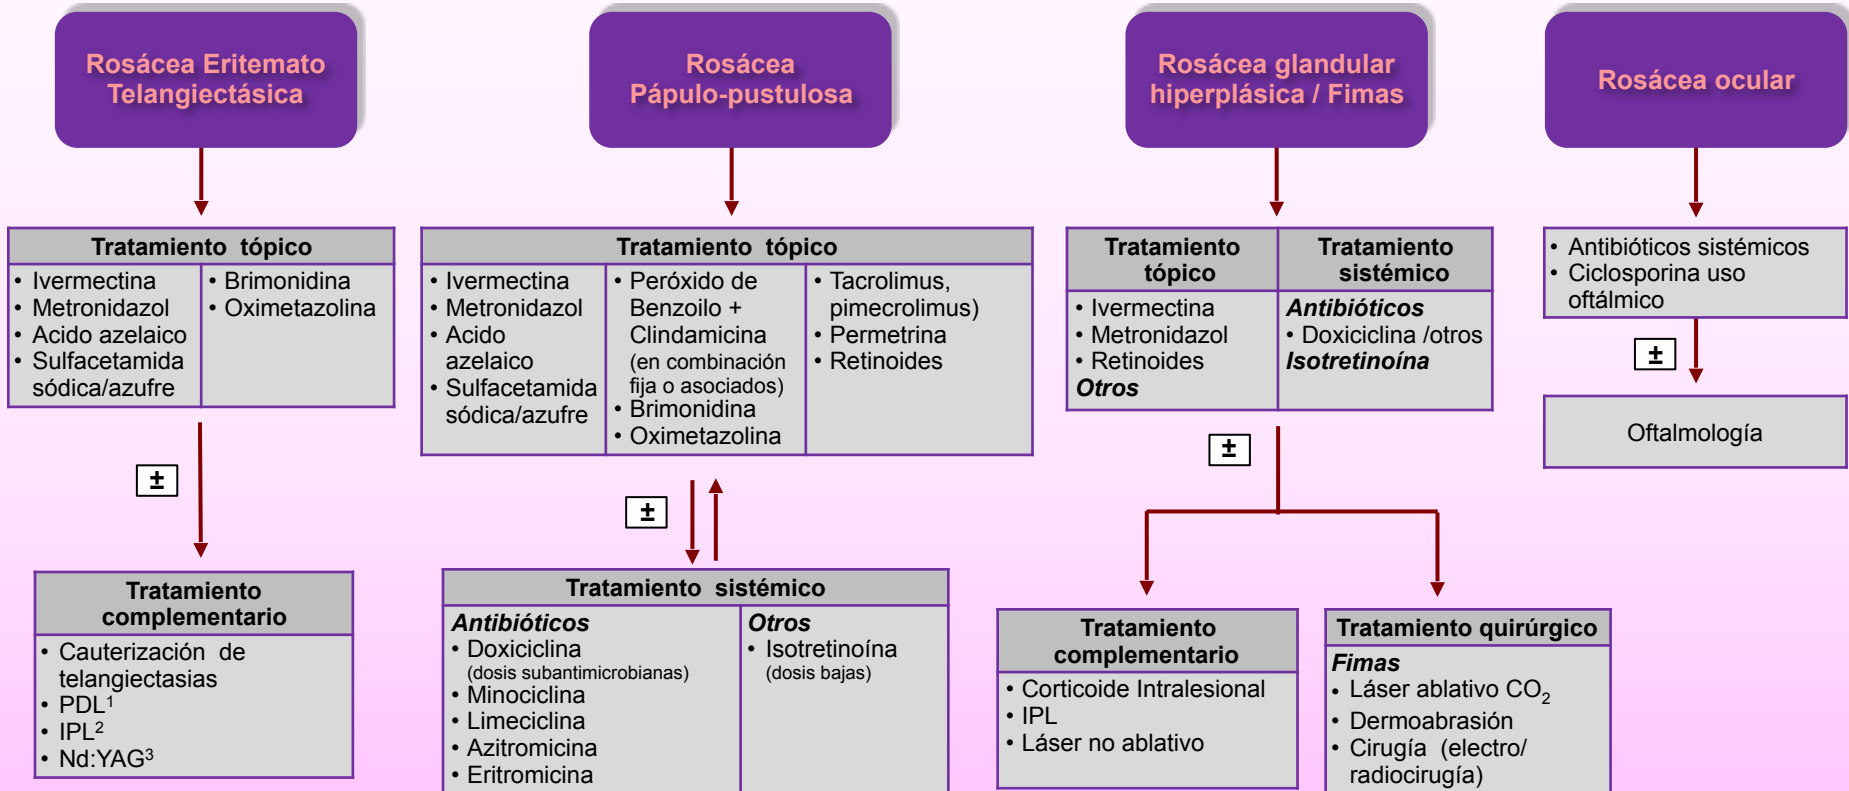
Rosácea Eritemato Telangiectásica

Rosácea Pápulo-pustulosa

Rosácea glandular hiperplásica / Fimas

Rosácea ocular

Tratamiento tópico
• Ivermectina
• Metronidazol
• Acido azelaico
• Sulfacetamida sódica/azufre
• Brimonidina
• Oximetazolina

±

Tratamiento complementario
• Cauterización de telangiectasias
• PDL$^1$
• IPL$^2$
• Nd:YAG$^3$

Tratamiento tópico
• Ivermectina
• Metronidazol
• Acido azelaico
• Sulfacetamida sódica/azufre
• Peróxido de Benzoilo + Clindamicina (en combinación fija o asociados)
• Brimonidina
• Oximetazolina
• Tacrolimus, pimecrolimus)
• Permetrina
• Retinoides

±

Tratamiento sistémico
Antibióticos
• Doxiciclina (dosis subantimicrobianas)
• Minociclina
• Limeciclina
• Azitromicina
• Eritromicina
Otros
• Isotretinoína (dosis bajas)

Tratamiento tópico
• Ivermectina
• Metronidazol
• Retinoides
Otros
Tratamiento sistémico
Antibióticos
• Doxiciclina /otros
Isotretinoína

±

Tratamiento complementario
• Corticoide Intralesional
• IPL
• Láser no ablativo

Tratamiento quirúrgico
Fimas
• Láser ablativo $CO_2$
• Dermoabrasión
• Cirugía (electro/ radiocirugía)

• Antibióticos sistémicos
• Ciclosporina uso oftálmico

±

Oftalmología